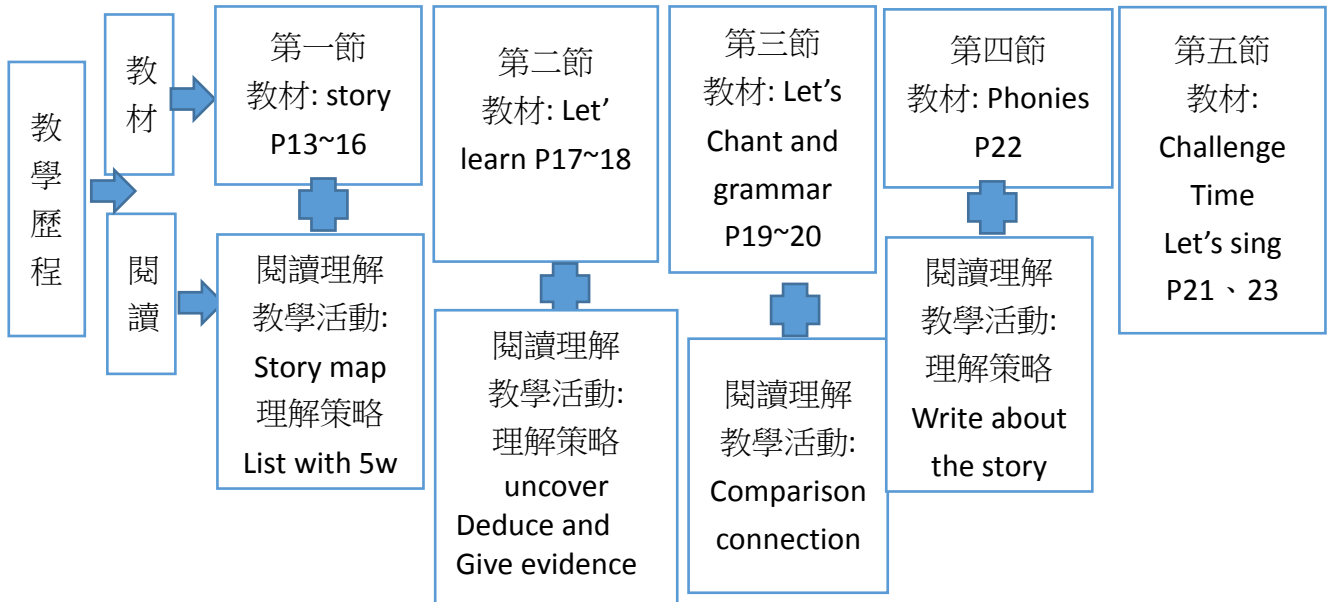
教學歷程

教材

閱讀

第一節
教材: story P13~16

閱讀理解
教學活動:
Story map
理解策略
List with 5w

第二節
教材: Let' learn P17~18

閱讀理解
教學活動:
理解策略
uncover
Deduce and Give evidence

第三節
教材: Let's Chant and grammar P19~20

閱讀理解
教學活動:
Comparison connection

第四節
教材: Phonies P22

閱讀理解
教學活動:
理解策略
Write about the story

第五節
教材:
Challenge Time
Let's sing
P21、23